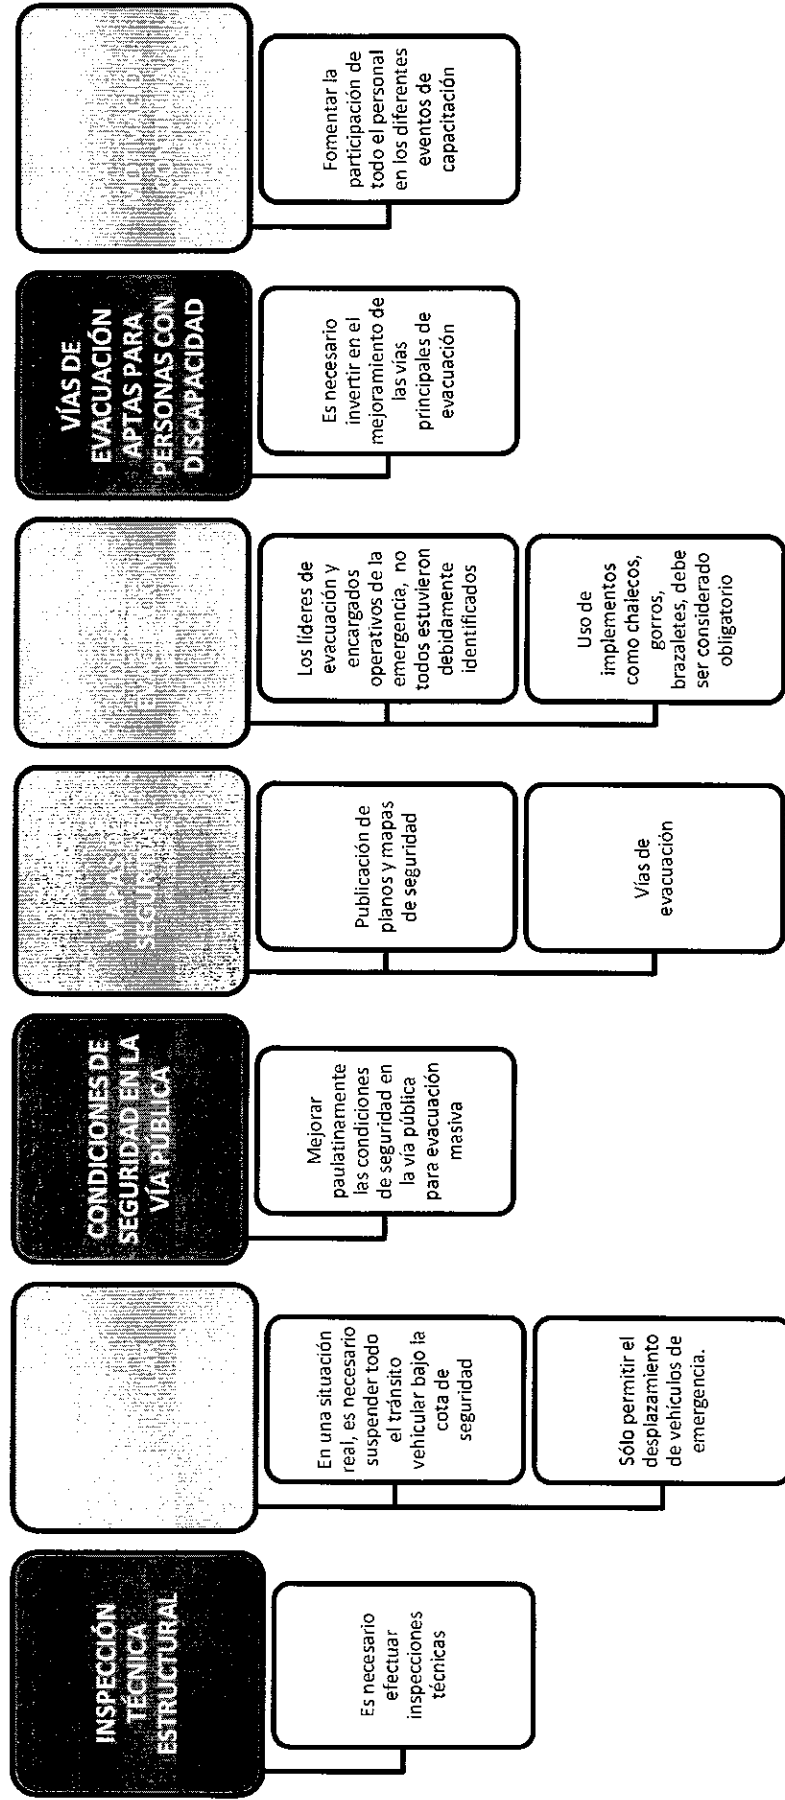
INSPECCIÓN TÉCNICA ESTRUCTURAL

Es necesario efectuar inspecciones técnicas

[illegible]

En una situación real, es necesario suspender todo el tránsito vehicular bajo la cota de seguridad

Sólo permitir el desplazamiento de vehículos de emergencia.

CONDICIONES DE SEGURIDAD EN LA VÍA PÚBLICA

Mejorar paulatinamente las condiciones de seguridad en la vía pública para evacuación masiva

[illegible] MAPAS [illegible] SEGURIDAD

Publicación de planos y mapas de seguridad

Vías de evacuación

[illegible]

Los líderes de evacuación y encargados operativos de la emergencia, no todos estuvieron debidamente identificados

Uso de implementos como chalecos, gorros, brazaletes, debe ser considerado obligatorio

VÍAS DE EVACUACIÓN APTAS PARA PERSONAS CON DISCAPACIDAD

Es necesario invertir en el mejoramiento de las vías principales de evacuación

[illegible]

Fomentar la participación de todo el personal en los diferentes eventos de capacitación